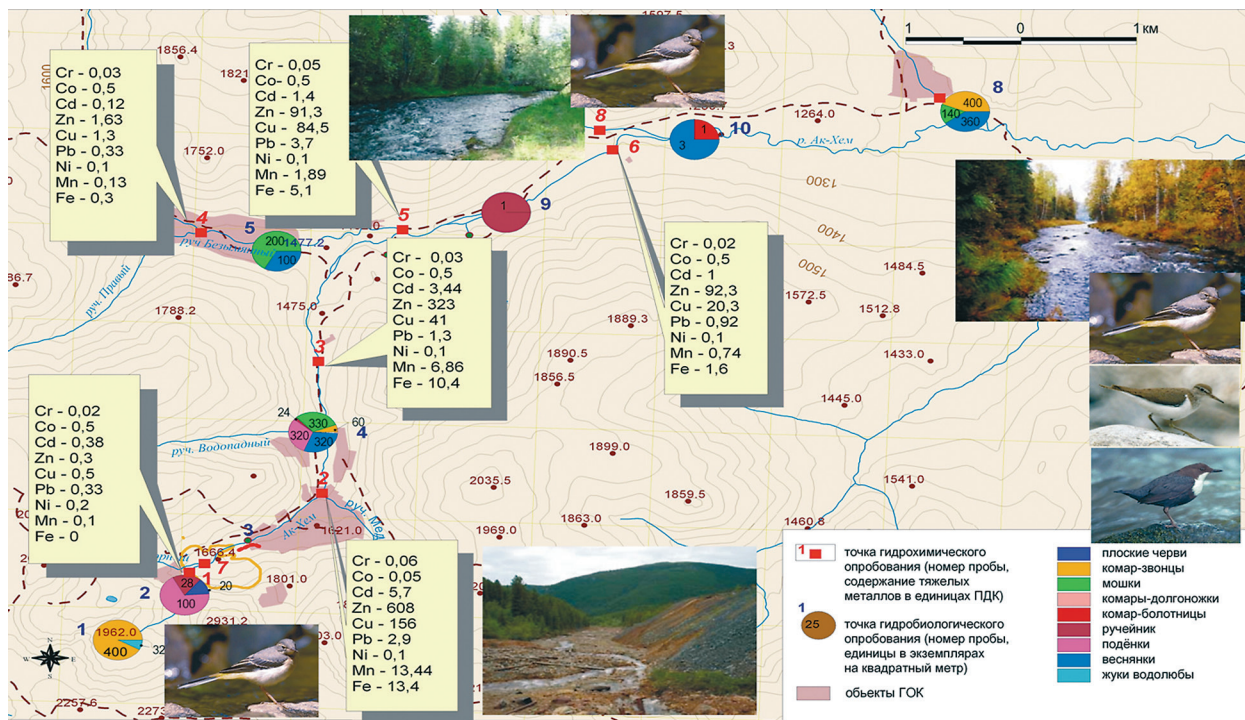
1600
1856.4
1821
Cr - 0,03
Co - 0,5
Cd - 0,12
Zn - 1,63
Cu - 1,3
Pb - 0,33
Ni - 0,1
Mn - 0,13
Fe - 0,3

1752.0

Cr - 0,05
Co- 0,5
Cd - 1,4
Zn - 91,3
Cu - 84,5
Pb - 3,7
Ni - 0,1
Mn - 1,89
Fe - 5,1

1597.5
1 0 1 км
8
400
140 360
1264.0
8
1
3
10
р. Ак-Хем
6
1300
1400
1500
1484.5
9
1
4
5
5
200
100
1477.2
руч. Безымянный
руч. Правый
86.7
1788.2
1475.0

Cr - 0,03
Co - 0,5
Cd - 3,44
Zn - 323
Cu - 41
Pb - 1,3
Ni - 0,1
Mn - 6,86
Fe - 10,4

Cr - 0,02
Co - 0,5
Cd - 1
Zn - 92,3
Cu - 20,3
Pb - 0,92
Ni - 0,1
Mn - 0,74
Fe - 1,6

1572.5
1512.8
1889.3
3
1890.5
1856.5
1433.0
1445.0

Cr - 0,02
Co - 0,5
Cd - 0,38
Zn - 0,3
Cu - 0,5
Pb - 0,33
Ni - 0,2
Mn - 0,1
Fe - 0

24
330
60
320
320
4
руч. Водопадный
1899.0
2
2035.5
1859.5
1541.0
Ак-Хем
1621.0
1969.0
1863.0
1460.8
3
1666.4
7
28
1
20
2
100
1801.0

Cr - 0,06
Co - 0,05
Cd - 5,7
Zn - 608
Cu - 156
Pb - 2,9
Ni - 0,1
Mn - 13,44
Fe - 13,4

1
1962.0
400
32
2931.2
03.0
2257.6
2273
N
W E
S

1 точка гидрохимического опробования (номер пробы, содержание тяжелых металлов в единицах ПДК)
1 25 точка гидробиологического опробования (номер пробы, единицы в экземплярах на квадратный метр)
обьекты ГОК

плоские черви
комар-звонцы
мошки
комары-долгоножки
комар-болотницы
ручейник
подёнки
веснянки
жуки водолюбы